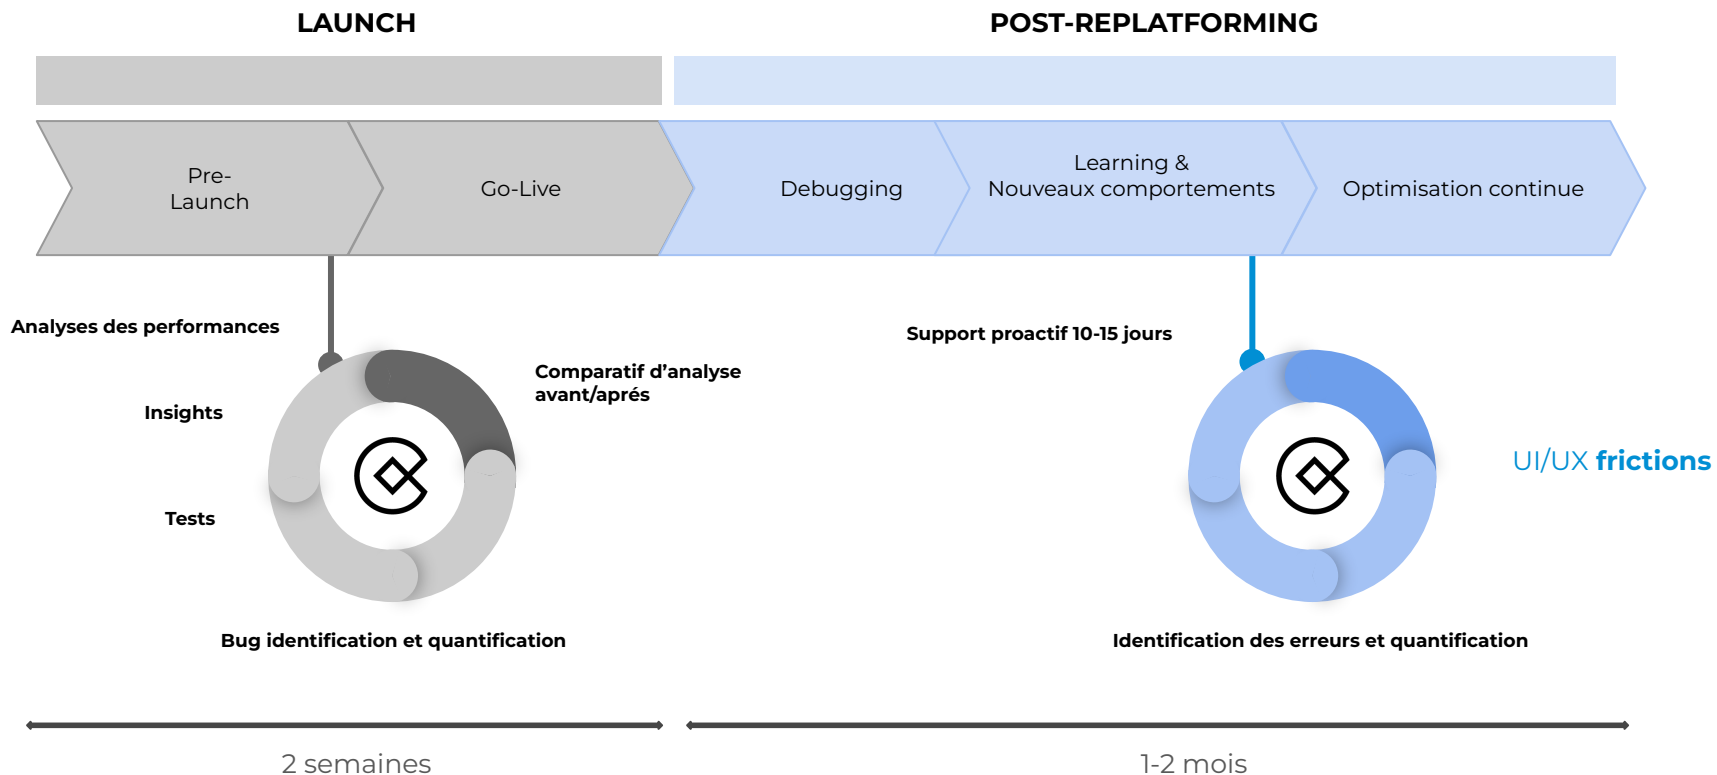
LAUNCH

POST-REPLATFORMING

Pre-Launch

Go-Live

Debugging

Learning & Nouveaux comportements

Optimisation continue

Analyses des performances

Comparatif d'analyse avant/aprés

Insights

Tests

Bug identification et quantification

Support proactif 10-15 jours

UI/UX frictions

Identification des erreurs et quantification

2 semaines

1-2 mois